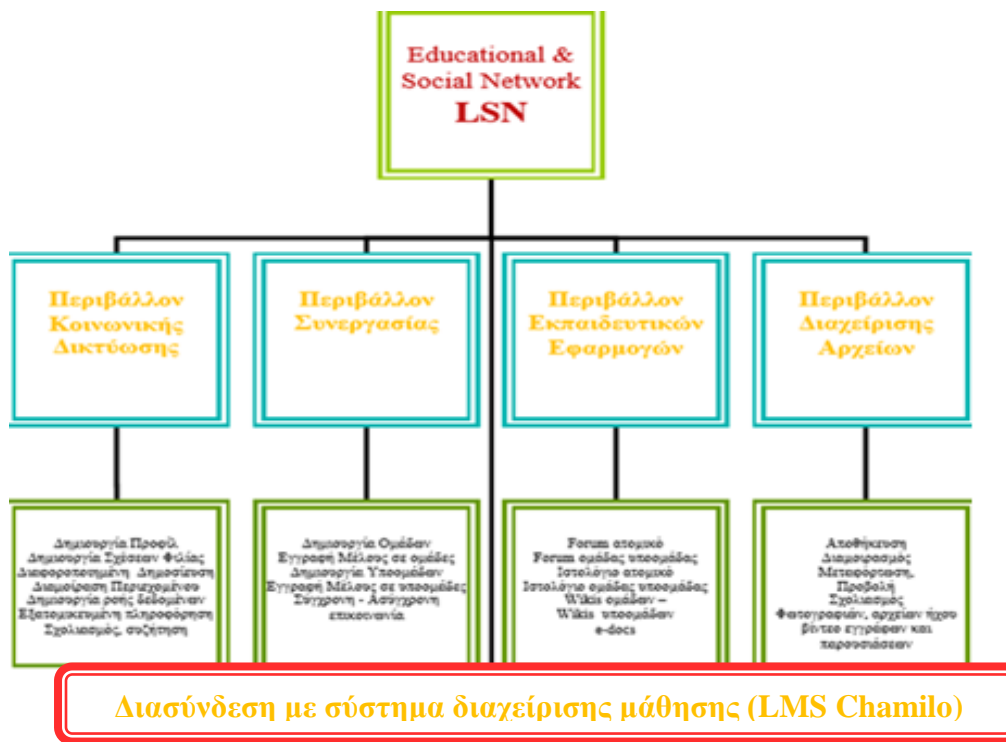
Educational & Social Network
LSN

Περιβάλλον Κοινωνικής Δικτύωσης

Περιβάλλον Συνεργασίας

Περιβάλλον Εκπαιδευτικών Εφαρμογών

Περιβάλλον Διαχείρισης Αρχείων

Δημιουργία Προφίλ
Δημιουργία Σχέσεων Φιλίας
Διαφοροποιημένη Δημοσίευση
Διαμοίραση Περιεχομένου
Δημιουργία ροής δεδομένων
Εξατομικευμένη πληροφόρηση
Σχολιασμός, συζήτηση

Δημιουργία Ομάδων
Εγγραφή Μέλους σε ομάδες
Δημιουργία Υποομάδων
Εγγραφή Μέλους σε υποομάδες
Σύγχρονη - Ασύγχρονη επικοινωνία

Forum ατομικό
Forum ομάδας υποομάδας
Ιστολόγιο ατομικό
Ιστολόγιο ομάδας υποομάδας
Wikis ομάδων –
Wikis υποομάδων
e-docs

Αποθήκευση
Διαμοιρασμός
Μεταφόρτωση,
Προβολή
Σχολιασμός
Φωτογραφιών, αρχείων ήχου βίντεο εγγράφων και παρουσιάσεων

Διασύνδεση με σύστημα διαχείρισης μάθησης (LMS Chamilo)